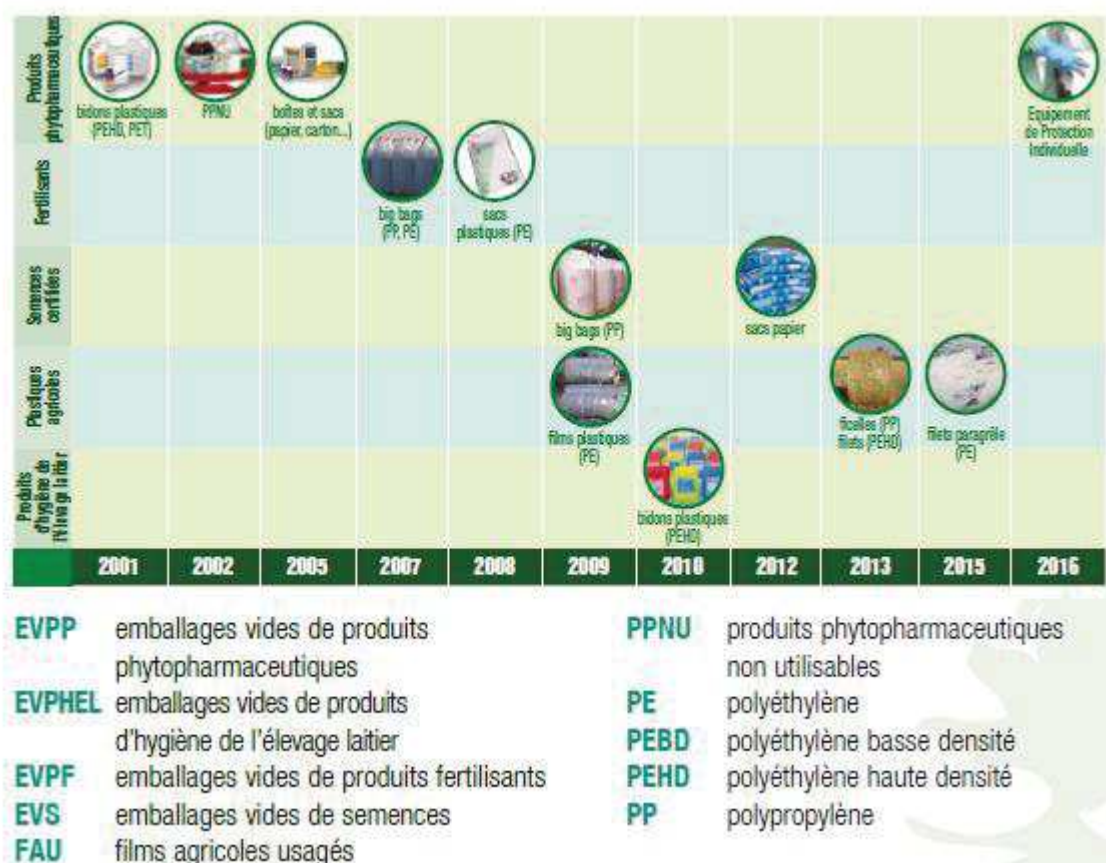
| | 2001 | 2002 | 2005 | 2007 | 2008 | 2009 | 2010 | 2012 | 2013 | 2015 | 2016 |
|---|---|---|---|---|---|---|---|---|---|---|---|
| Produits phytopharmaceutiques | bidons plastiques (PEHD, PET) | PPNU | boîtes et sacs (papier, carton...) | | | | | | | | Equipement de Protection Individuelle |
| Fertilisants | | | | big bags (PP, PE) | sacs plastiques (PE) | | | | | | |
| Semences certifiées | | | | | | big bags (PP) | | sacs papier | | | |
| Plastiques agricoles | | | | | | films plastiques (PE) | | | ficelles (PP) filets (PEHD) | filets paragrêle (PE) | |
| Produits d'hygiène de l'élevage laitier | | | | | | | bidons plastiques (PEHD) | | | | |

EVPP emballages vides de produits phytopharmaceutiques
EVPHEL emballages vides de produits d'hygiène de l'élevage laitier
EVPF emballages vides de produits fertilisants
EVS emballages vides de semences
FAU films agricoles usagés

PPNU produits phytopharmaceutiques non utilisables
PE polyéthylène
PEBD polyéthylène basse densité
PEHD polyéthylène haute densité
PP polypropylène